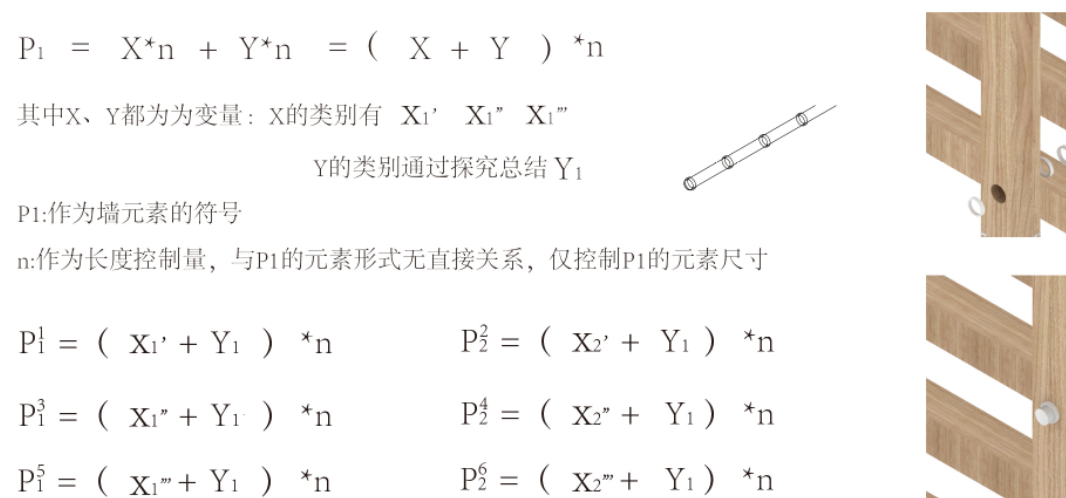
$P_1 = X^*n + Y^*n = ( X + Y )^*n$

其中X、Y都为为变量：X的类别有 $X_1'$ $X_1''$ $X_1'''$

Y的类别通过探究总结 $Y_1$

P1:作为墙元素的符号

n:作为长度控制量，与P1的元素形式无直接关系，仅控制P1的元素尺寸

$P_1^1 = ( X_1' + Y_1 )^*n$

$P_2^2 = ( X_2' + Y_1 )^*n$

$P_1^3 = ( X_1'' + Y_1 )^*n$

$P_2^4 = ( X_2'' + Y_1 )^*n$

$P_1^5 = ( X_1''' + Y_1 )^*n$

$P_2^6 = ( X_2''' + Y_1 )^*n$